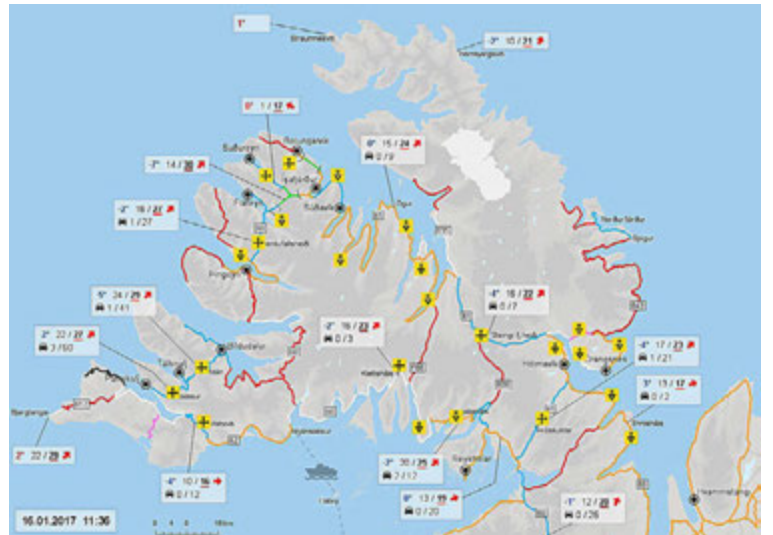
1°
Straumnesviti
-3° 15 / 31
Hornbjargsviti
0° 1 / 17
Bolungarvík
Suðureyri
-7° 14 / 30
Ísafjörður
Flateyri
Súðavík
-2° 18 / 22
1 / 27
-6° 15 / 24
0 / 9
Ögur
Norðurfjörður
Djúpavík
Þingeyri
-5° 24 / 29
1 / 41
Bíldudalur
-2° 22 / 22
3 / 50
Tálknafj.
Patreksfj.
-2° 19 / 22
0 / 3
Hólmavík
-4° 16 / 22
0 / 7
Steingr.fj.heiði
Drangsnes
-4° 17 / 23
1 / 21
Bjargtangar
2° 22 / 29
-4° 10 / 16
0 / 12
3° 15 / 17
0 / 2
-3° 30 / 35
2 / 12
Reykhólar
0° 13 / 19
0 / 20
-1° 12 / 20
0 / 26
Hvammstangi
Brattabrekka
16.01.2017 11:36